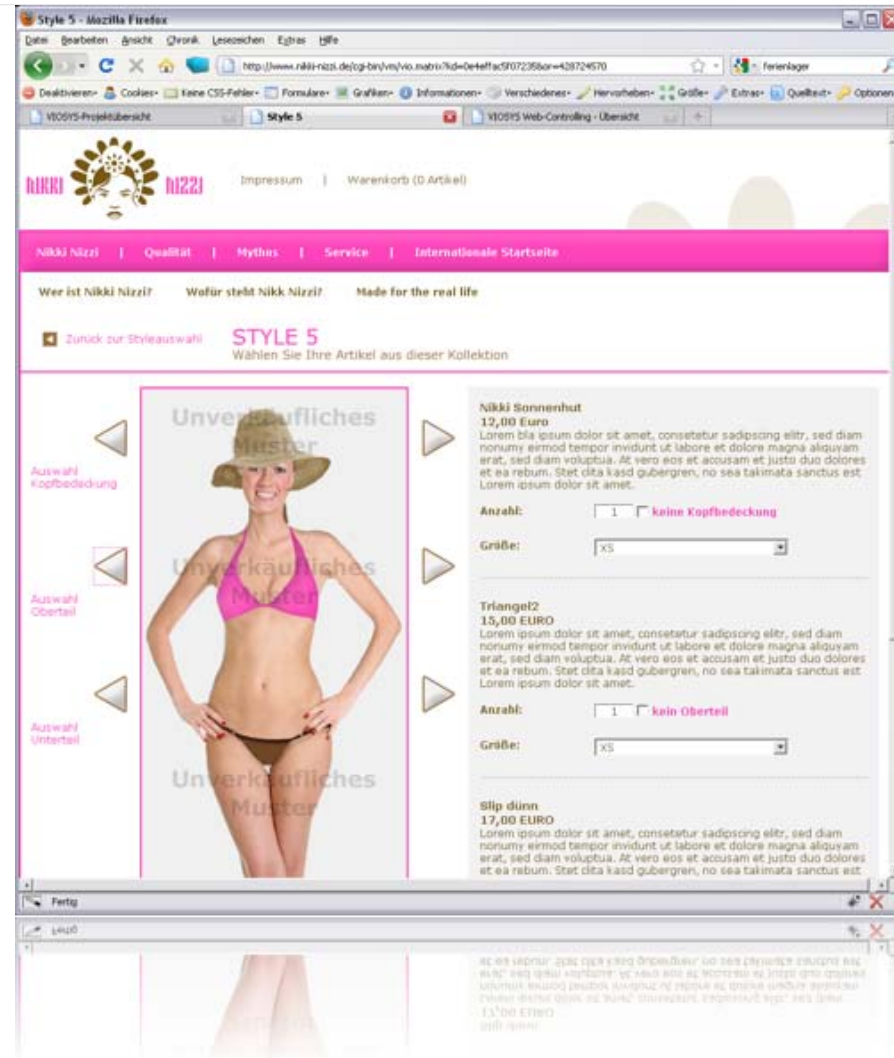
Style 5 - Mozilla Firefox

Datei Bearbeiten Ansicht Chronik Lesezeichen Extras Hilfe

http://www.nikki-nizzi.de/cgi-bin/vm/vio.matrix?id=0e4effac5f072358or=428724570

ferienlager

Deaktivieren• Cookies• Keine CSS-Fehler• Formulare• Grafiken• Informationen• Verschiedenes• Hervorheben• Größe• Extras• Quelltext• Optionen

VIOSYS-Projektübersicht | Style 5 | VIOSYS Web-Controlling - Übersicht

nIKKI nIZZI

Impressum | Warenkorb (0 Artikel)

Nikki Nizzi | Qualität | Mythos | Service | Internationale Startseite

Wer ist Nikki Nizzi? Wofür steht Nikk Nizzi? Made for the real life

Zurück zur Styleauswahl

STYLE 5
Wählen Sie Ihre Artikel aus dieser Kollektion

Auswahl Kopfbedeckung

Auswahl Oberteil

Auswahl Unterteil

Unverkäufliches Muster

Unverkäufliches Muster

Unverkäufliches Muster

Nikki Sonnenhut
12,00 Euro
Lorem bla ipsum dolor sit amet, consetetur sadipscing elitr, sed diam nonumy eirmod tempor invidunt ut labore et dolore magna aliquyam erat, sed diam voluptua. At vero eos et accusam et justo duo dolores et ea rebum. Stet clita kasd gubergren, no sea takimata sanctus est Lorem ipsum dolor sit amet.

Anzahl: 1 keine Kopfbedeckung

Größe: XS

Triangel2
15,00 EURO
Lorem ipsum dolor sit amet, consetetur sadipscing elitr, sed diam nonumy eirmod tempor invidunt ut labore et dolore magna aliquyam erat, sed diam voluptua. At vero eos et accusam et justo duo dolores et ea rebum. Stet clita kasd gubergren, no sea takimata sanctus est Lorem ipsum dolor sit amet.

Anzahl: 1 kein Oberteil

Größe: XS

Slip dünn
17,00 EURO
Lorem ipsum dolor sit amet, consetetur sadipscing elitr, sed diam nonumy eirmod tempor invidunt ut labore et dolore magna aliquyam erat, sed diam voluptua. At vero eos et accusam et justo duo dolores et ea rebum. Stet clita kasd gubergren, no sea takimata sanctus est

Fertig